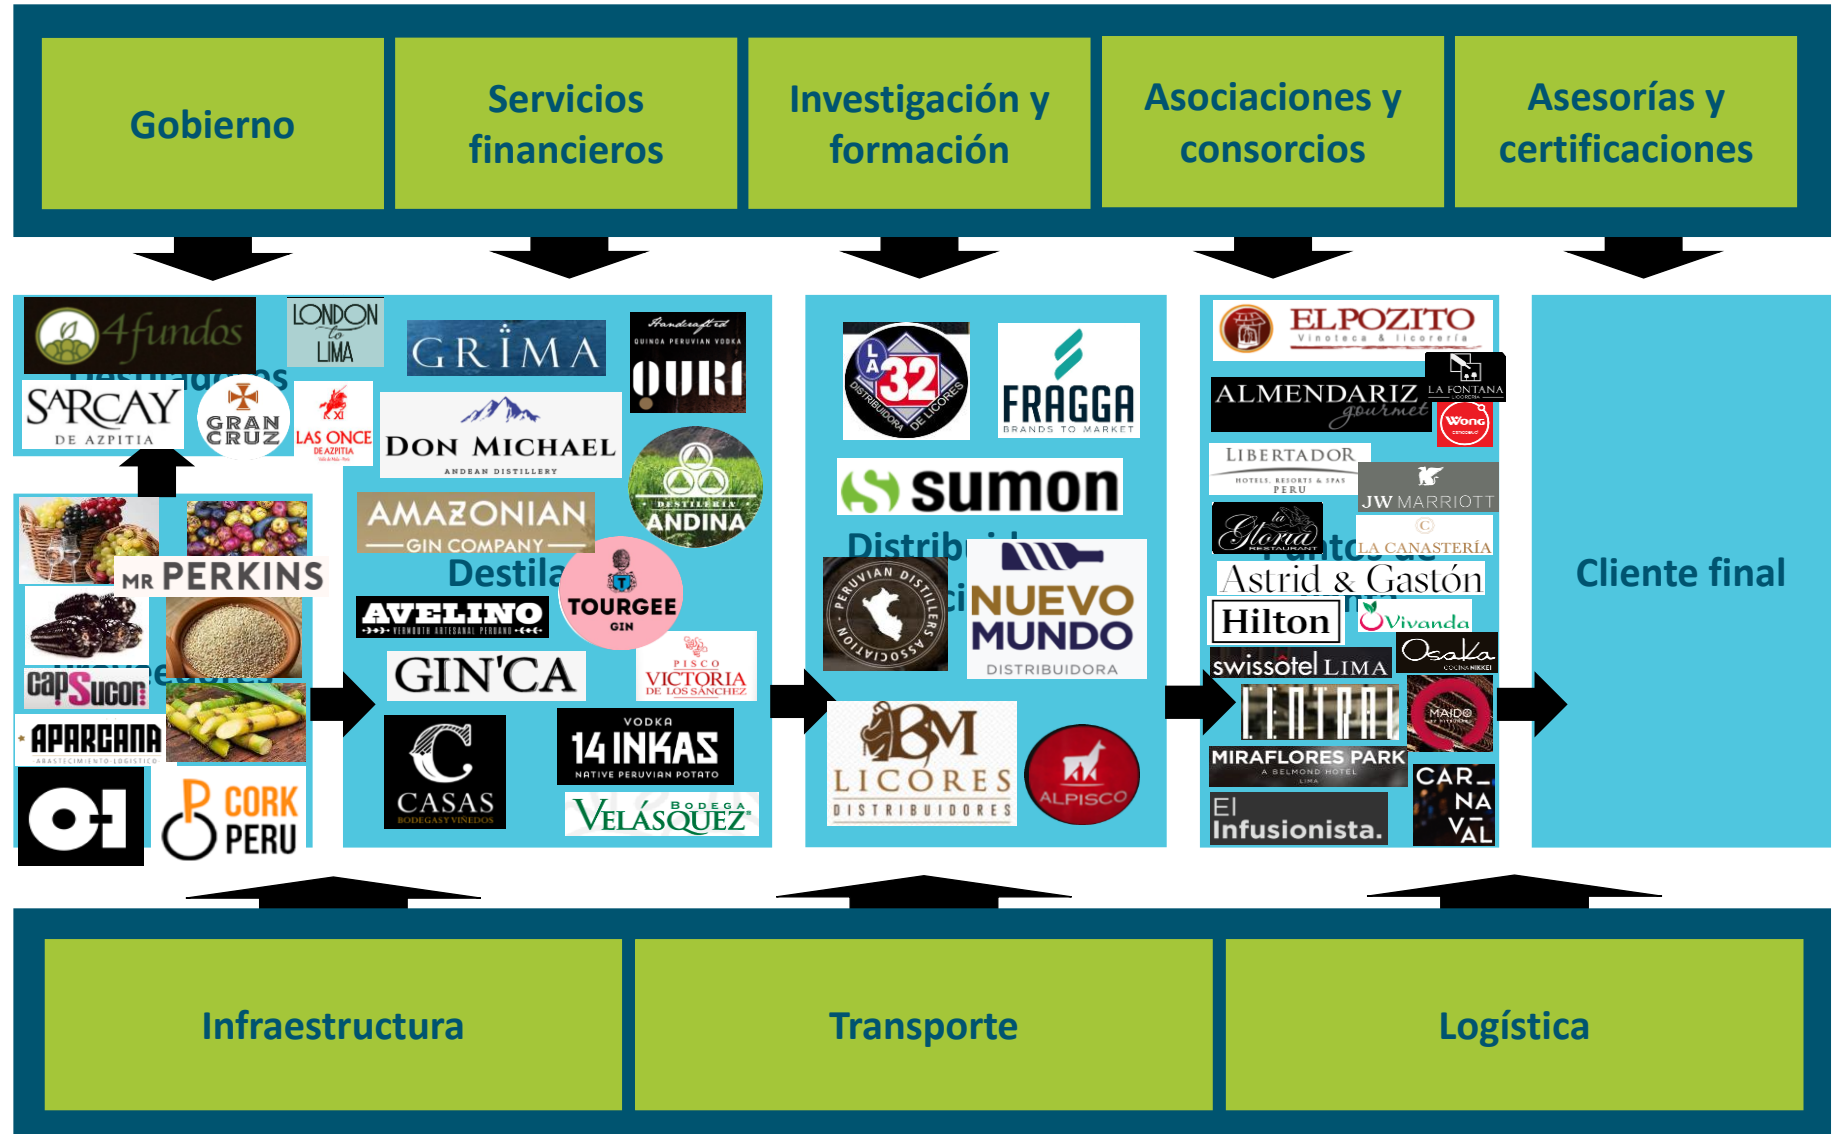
Gobierno

Servicios financieros

Investigación y formación

Asociaciones y consorcios

Asesorías y certificaciones

4fundos
LONDON to LIMA
SARCAY DE AZPITIA
GRAN CRUZ
LAS ONCE DE AZPITIA
MR PERKINS
capSucor
APARCANA
O-I
CORK PERU

GRIMA
Handcrafted QUINOA PERUVIAN VODKA QURI
DON MICHAEL ANDEAN DISTILLERY
DESTILERIA ANDINA
AMAZONIAN GIN COMPANY
Destila
TOURGEE GIN
AVELINO
GIN'CA
PISCO VICTORIA DE LOS SÁNCHEZ
CASAS BODEGAS Y VIÑEDOS
VODKA 14 INKAS NATIVE PERUVIAN POTATO
BODEGA VELÁSQUEZ

LA 32 DISTRIBUIDORA DE LICORES
FRAGGA BRANDS TO MARKET
sumon
Distrib
PERUVIAN DISTILLERS ASSOCIATION
NUEVO MUNDO DISTRIBUIDORA
BM LICORES DISTRIBUIDORES
ALPISCO

ELPOZITO Vinoteca & licorería
ALMENDARIZ gourmet
LA FONTANA
Wong
LIBERTADOR HOTELS, RESORTS & SPAS PERU
JW MARRIOTT
la Gloria RESTAURANT
LA CANASTERÍA
Astrid & Gastón
Hilton
Vivanda
swissotel LIMA
Osaka
CENTRAL
MAIDO
MIRAFLORES PARK A BELMOND HOTEL LIMA
CAR_ NA V_AL
El Infusionista.

Cliente final

Infraestructura

Transporte

Logística